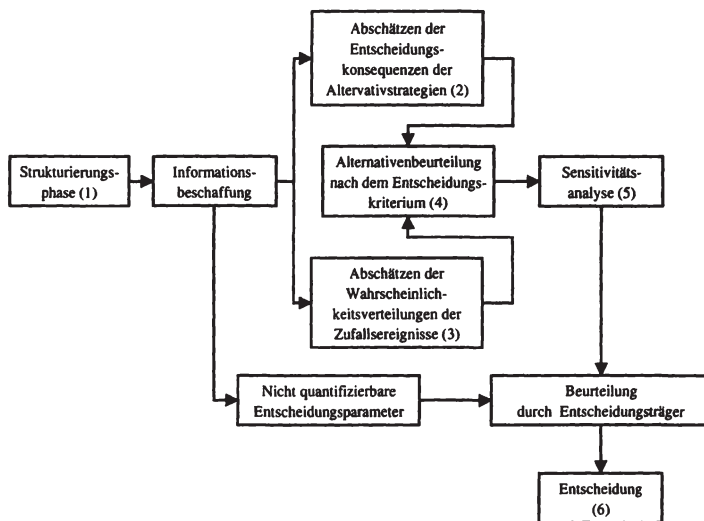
Abschätzen der Entscheidungskonsequenzen der Altervativstrategien (2)

Strukturierungsphase (1)

Informationsbeschaffung

Alternativenbeurteilung nach dem Entscheidungskriterium (4)

Sensitivitätsanalyse (5)

Abschätzen der Wahrscheinlichkeitsverteilungen der Zufallsereignisse (3)

Nicht quantifizierbare Entscheidungsparameter

Beurteilung durch Entscheidungsträger

Entscheidung (6)